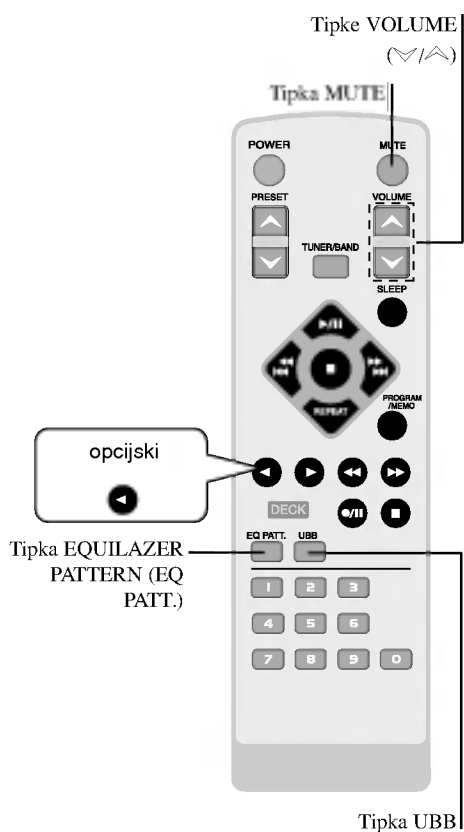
Tipke VOLUME
(∨/∧)

Tipka MUTE

POWER

MUTE

PRESET

VOLUME

TUNER/BAND

SLEEP

REPEAT

PROGRAM /MEMO

opcijski

DECK

Tipka EQUILAZER PATTERN (EQ PATT.)

EQ PATT.

UBB

1 2 3

4 5 6

7 8 9 0

Tipka UBB